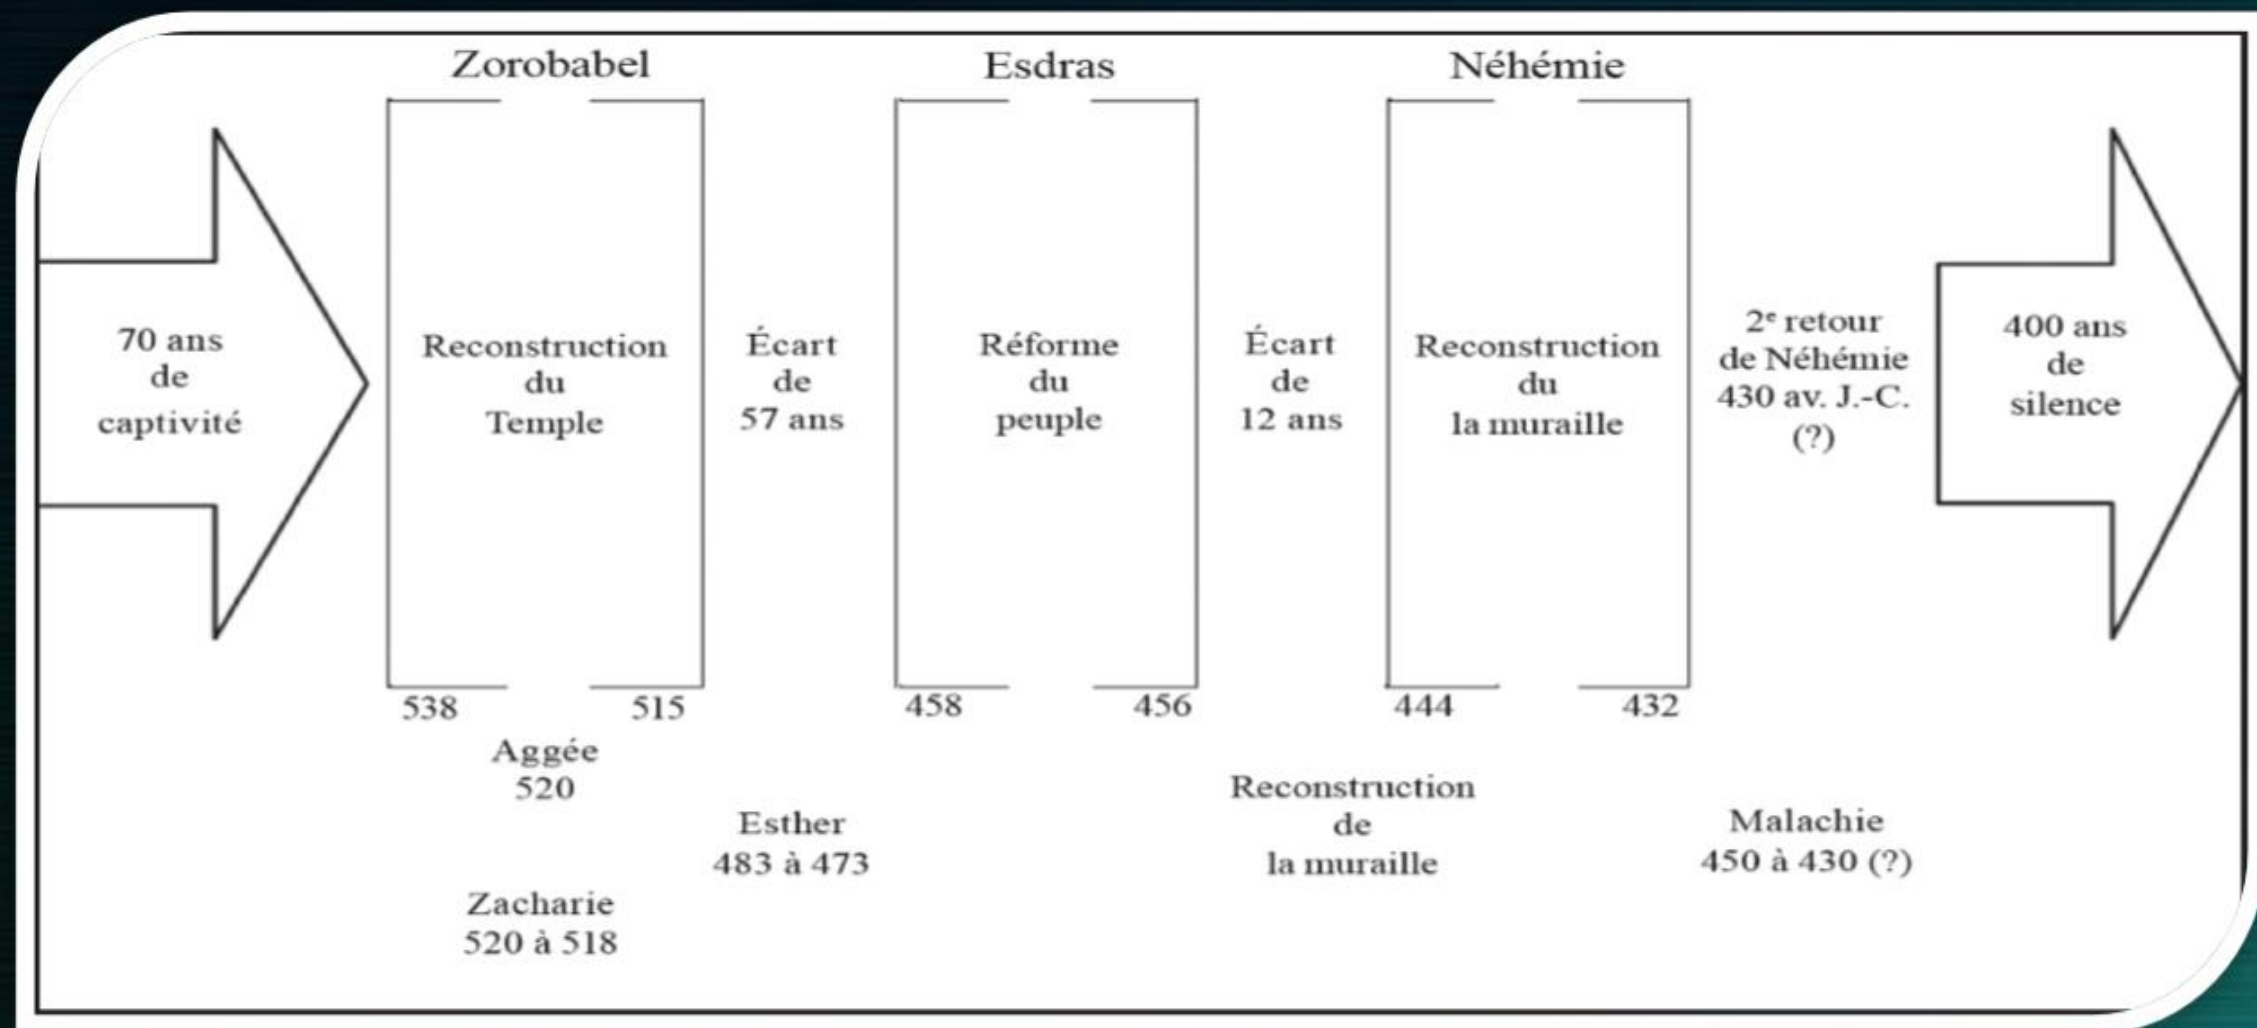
Zorobabel
Esdras
Néhémie

70 ans
de
captivité

Reconstruction
du
Temple

Écart
de
57 ans

Réforme
du
peuple

Écart
de
12 ans

Reconstruction
du
la muraille

2$^{e}$ retour
de Néhémie
430 av. J.-C.
(?)

400 ans
de
silence

538
515
458
456
444
432

Aggée
520

Esther
483 à 473

Reconstruction
de
la muraille

Malachie
450 à 430 (?)

Zacharie
520 à 518